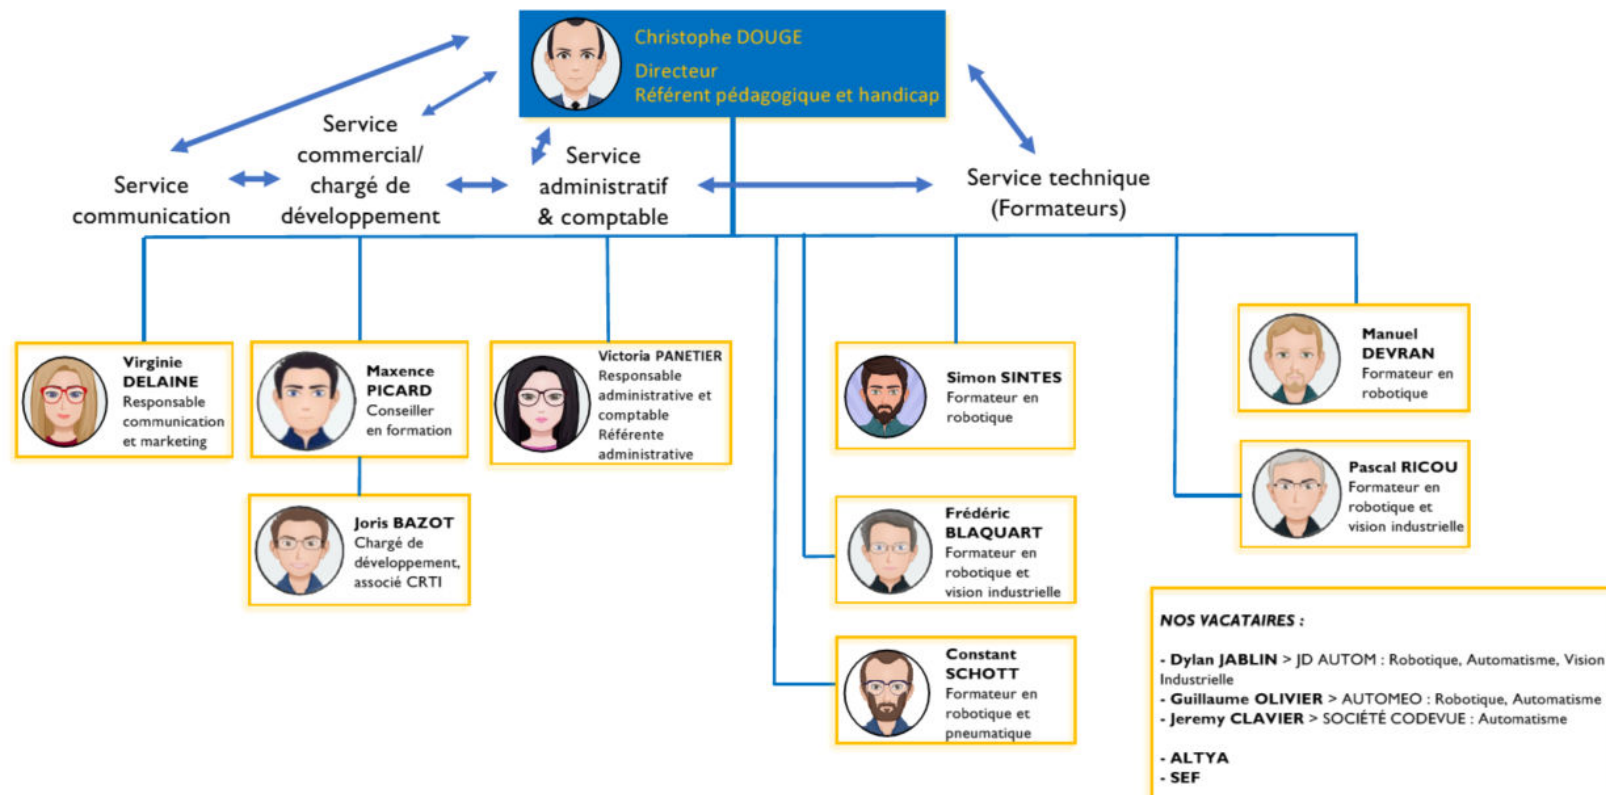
Christophe DOUGE
Directeur
Référent pédagogique et handicap

Service communication

Service commercial/ chargé de développement

Service administratif & comptable

Service technique (Formateurs)

Virginie DELAINE
Responsable communication et marketing

Maxence PICARD
Conseiller en formation

Joris BAZOT
Chargé de développement, associé CRTI

Victoria PANETIER
Responsable administrative et comptable
Référente administrative

Simon SINTES
Formateur en robotique

Frédéric BLAQUART
Formateur en robotique et vision industrielle

Constant SCHOTT
Formateur en robotique et pneumatique

Manuel DEVRAN
Formateur en robotique

Pascal RICOU
Formateur en robotique et vision industrielle

NOS VACATAIRES :

- Dylan JABLIN > JD AUTOM : Robotique, Automatisme, Vision Industrielle
- Guillaume OLIVIER > AUTOMEO : Robotique, Automatisme
- Jeremy CLAVIER > SOCIÉTÉ CODEVUE : Automatisme

- ALTYA
- SEF